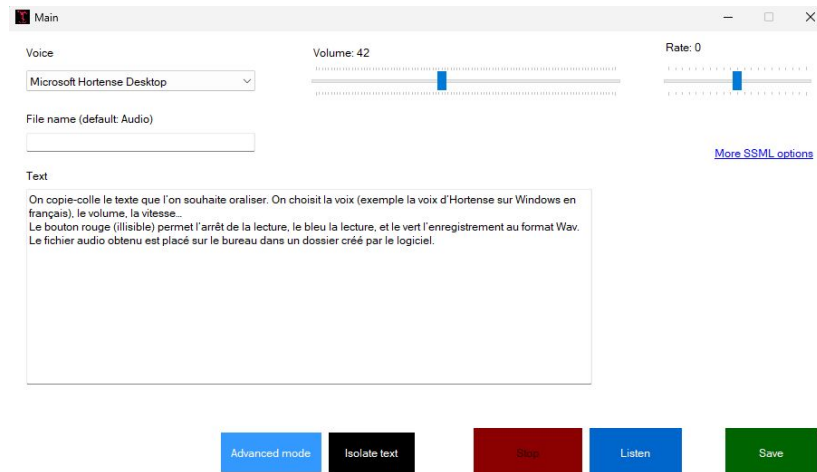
Main

Voice

Microsoft Hortense Desktop

Volume: 42

Rate: 0

File name (default: Audio)

More SSML options

Text

On copie-colle le texte que l'on souhaite oraliser. On choisit la voix (exemple la voix d'Hortense sur Windows en français), le volume, la vitesse..
Le bouton rouge (illisible) permet l'arrêt de la lecture, le bleu la lecture, et le vert l'enregistrement au format Wav.
Le fichier audio obtenu est placé sur le bureau dans un dossier créé par le logiciel.

Advanced mode

Isolate text

Stop

Listen

Save